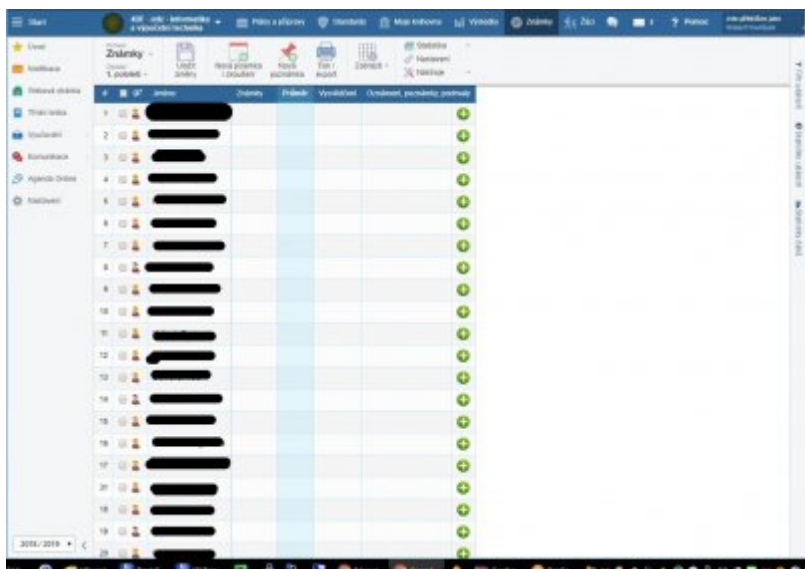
Start | 4DE - 1sk - Informatika a výpočetní technika | Plány a přípravy | Standardy | Moje knihovna | Výsledky | Známky | Žáci | Pomoc

Úvod
Knihovna
Třídní kniha
Výsledky
Komunikace
Agenda Online
Nastavení

Známky
1. pololetí
Uložit změny
Nová písemka / zkoušení
Nová poznámka
Tisk / export
Zobrazit
Statistika
Nastavení
Nástroje

| # | | Jméno | Známky | Průměr | Vysvědčení | Ocenění, poznámky, postřehy |
|---|---|---|---|---|---|---|
| 1 | | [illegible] | | | | |
| 2 | | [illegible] | | | | |
| 3 | | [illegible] | | | | |
| 4 | | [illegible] | | | | |
| 5 | | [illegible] | | | | |
| 6 | | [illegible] | | | | |
| 7 | | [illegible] | | | | |
| 8 | | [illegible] | | | | |
| 9 | | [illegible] | | | | |
| 10 | | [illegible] | | | | |
| 11 | | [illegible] | | | | |
| 12 | | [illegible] | | | | |
| 13 | | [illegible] | | | | |
| 14 | | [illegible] | | | | |
| 15 | | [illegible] | | | | |
| 16 | | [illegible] | | | | |
| 17 | | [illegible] | | | | |
| 18 | | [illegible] | | | | |
| 19 | | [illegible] | | | | |
| 20 | | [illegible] | | | | |

2018 / 2019